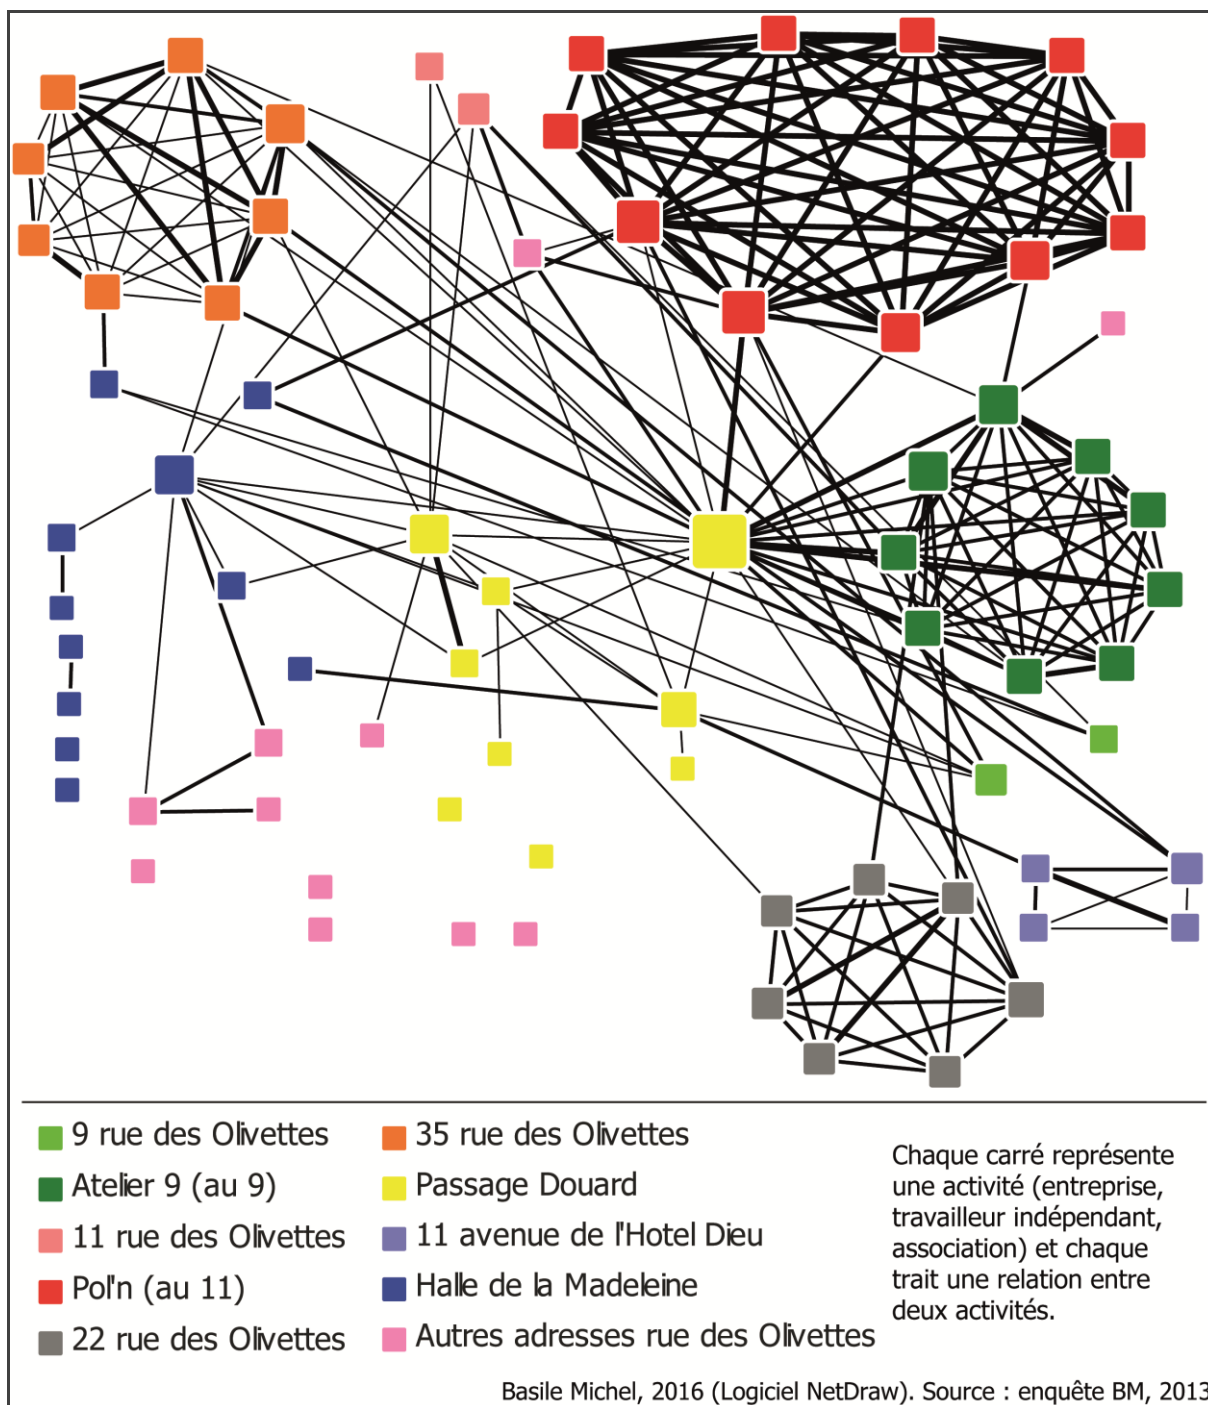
9 rue des Olivettes
Atelier 9 (au 9)
11 rue des Olivettes
Pol'n (au 11)
22 rue des Olivettes

35 rue des Olivettes
Passage Douard
11 avenue de l'Hotel Dieu
Halle de la Madeleine
Autres adresses rue des Olivettes

Chaque carré représente une activité (entreprise, travailleur indépendant, association) et chaque trait une relation entre deux activités.

Basile Michel, 2016 (Logiciel NetDraw). Source : enquête BM, 2013